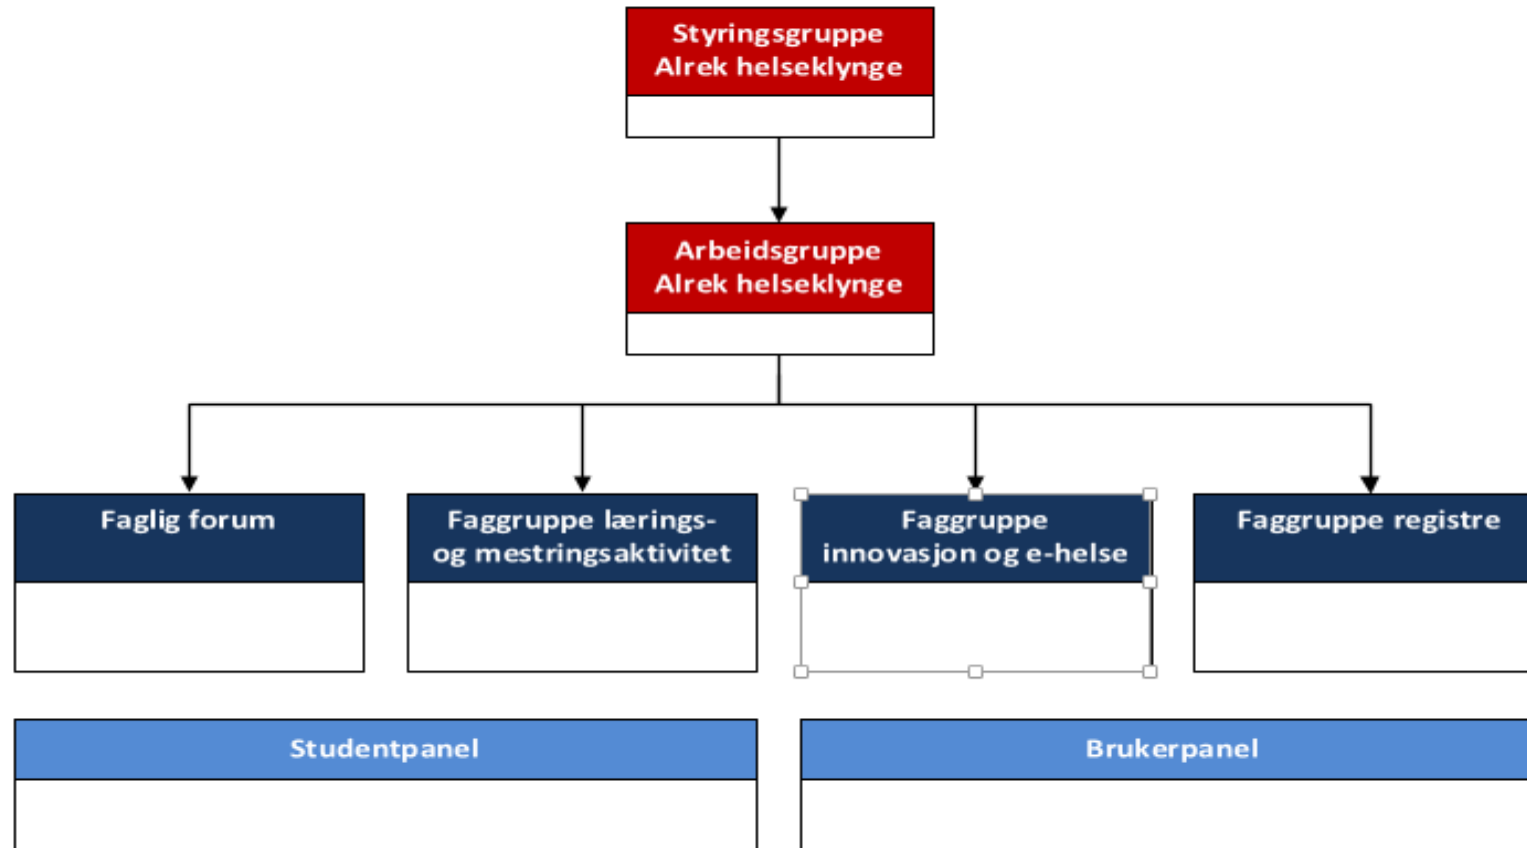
Styringsgruppe
Alrek helseklynge

Arbeidsgruppe
Alrek helseklynge

Faglig forum

Faggruppe lærings- og mestringsaktivitet

Faggruppe innovasjon og e-helse

Faggruppe registre

Studentpanel

Brukerpanel